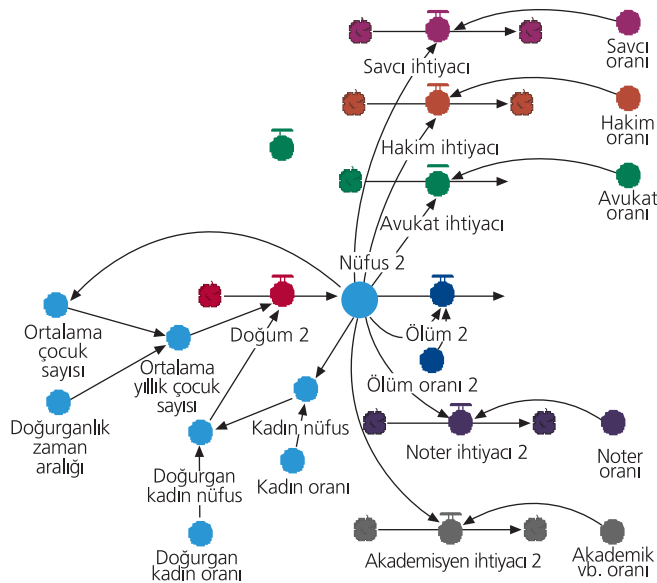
Savcı ihtiyacı

Savcı oranı

Hakim ihtiyacı

Hakim oranı

Avukat ihtiyacı

Avukat oranı

Nüfus 2

Ortalama çocuk sayısı

Ortalama yıllık çocuk sayısı

Doğum 2

Ölüm 2

Ölüm oranı 2

Doğurganlık zaman aralığı

Kadın nüfus

Doğurgan kadın nüfus

Kadın oranı

Noter ihtiyacı 2

Noter oranı

Doğurgan kadın oranı

Akademisyen ihtiyacı 2

Akademik vb. oranı